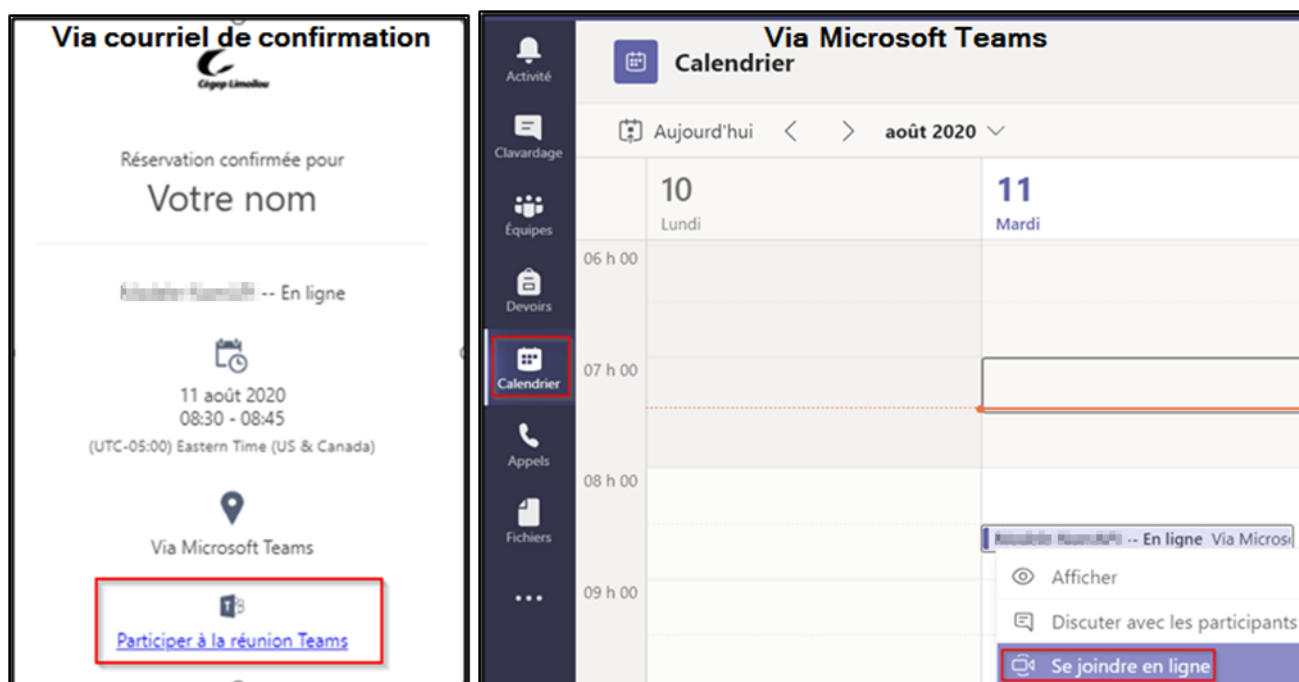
Via courriel de confirmation

Cégep Limoilou

Réservation confirmée pour

Votre nom

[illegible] -- En ligne

11 août 2020
08:30 - 08:45
(UTC-05:00) Eastern Time (US & Canada)

Via Microsoft Teams

Participer à la réunion Teams

Via Microsoft Teams

Activité
Clavardage
Équipes
Devoirs
Calendrier
Appels
Fichiers
...

Calendrier

Aujourd'hui
août 2020

10
Lundi

11
Mardi

06 h 00
07 h 00
08 h 00
09 h 00

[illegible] -- En ligne Via Microso

Afficher
Discuter avec les participants
Se joindre en ligne